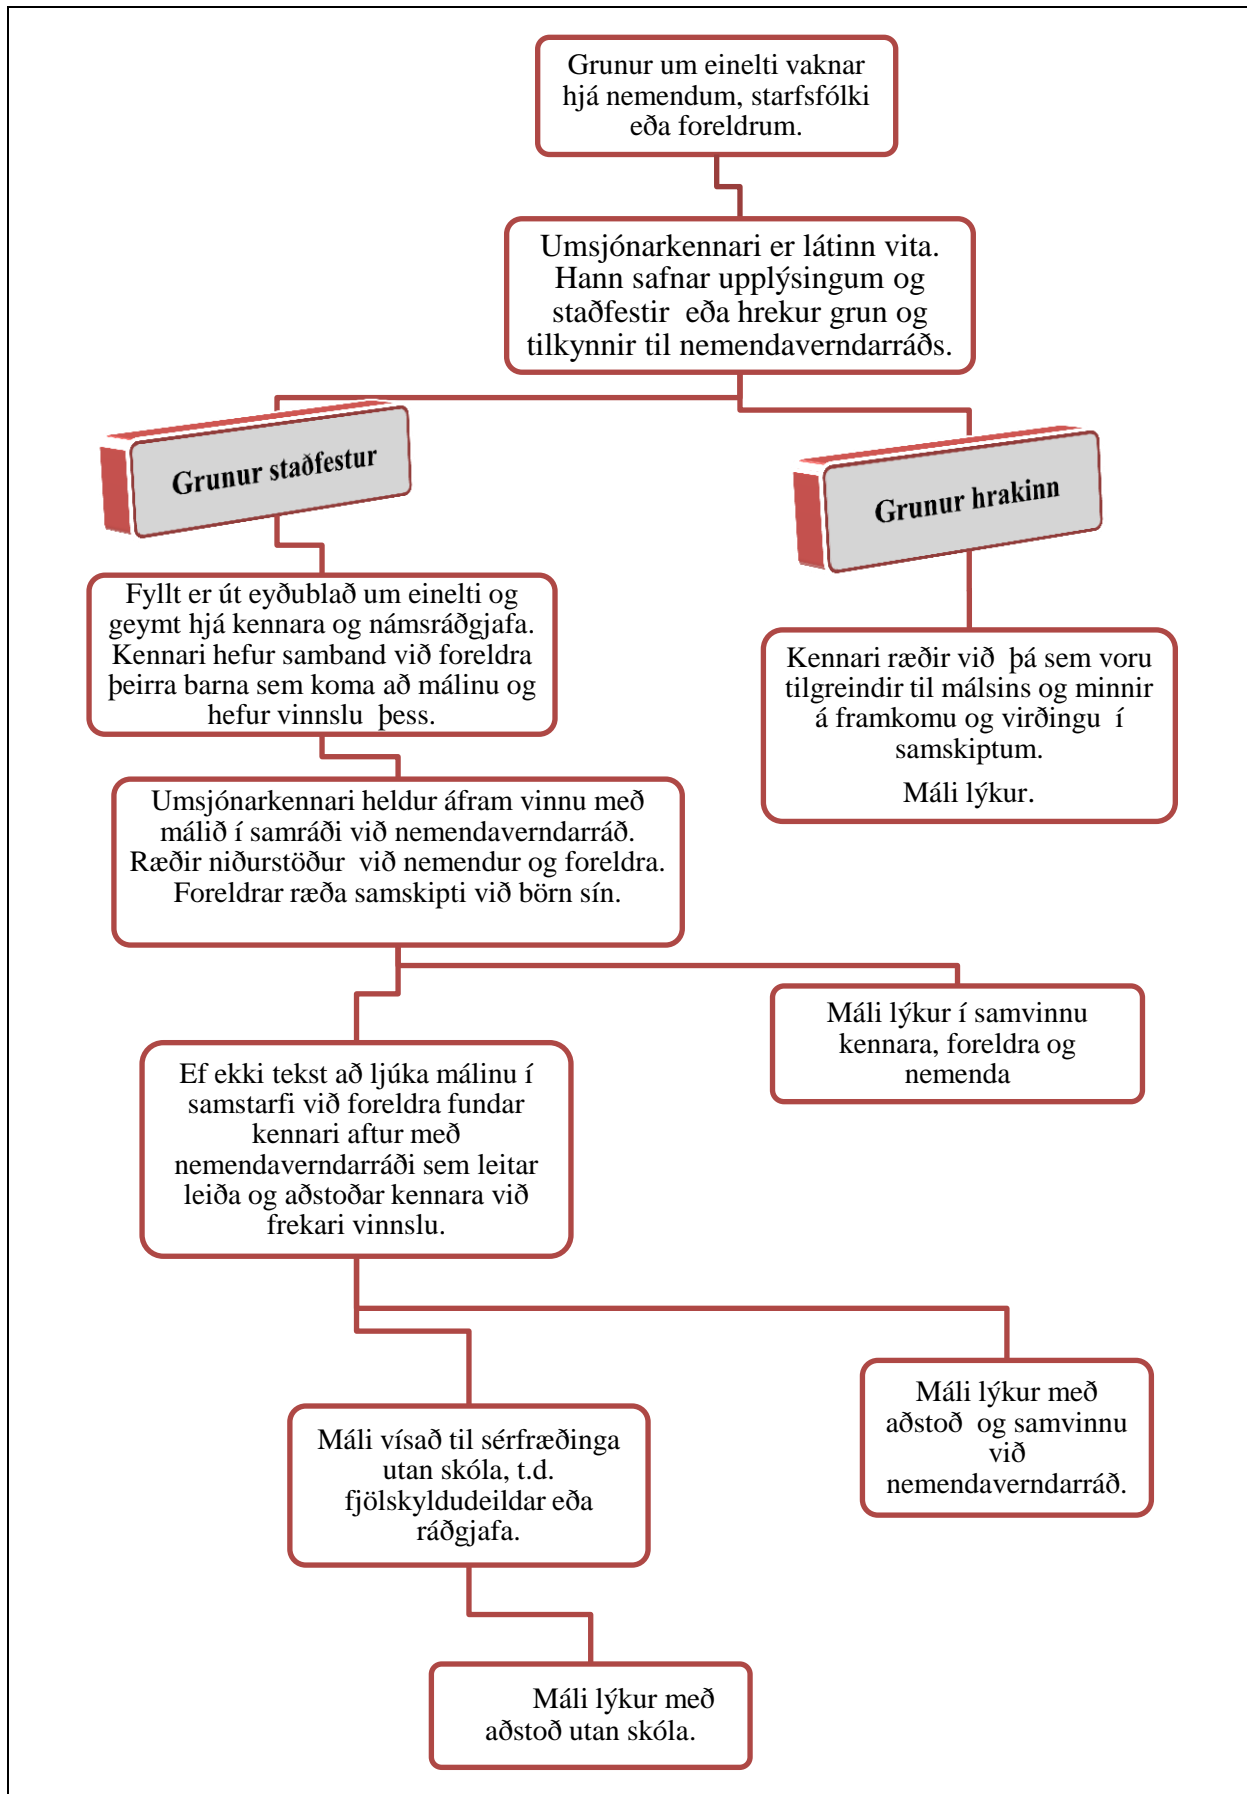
Grunur um einelti vaknar hjá nemendum, starfsfólki eða foreldrum.

Umsjónarkennari er látinn vita. Hann safnar upplýsingum og staðfestir eða hrekur grun og tilkynnir til nemendaverndarráðs.

Grunur staðfestur

Grunur hrakinn

Fyllt er út eyðublað um einelti og geymt hjá kennara og námsráðgjafa. Kennari hefur samband við foreldra þeirra barna sem koma að málinu og hefur vinnslu þess.

Kennari ræðir við þá sem voru tilgreindir til málsins og minnir á framkomu og virðingu í samskiptum.

Máli lýkur.

Umsjónarkennari heldur áfram vinnu með málið í samráði við nemendaverndarráð. Ræðir niðurstöður við nemendur og foreldra. Foreldrar ræða samskipti við börn sín.

Máli lýkur í samvinnu kennara, foreldra og nemenda

Ef ekki tekst að ljúka málinu í samstarfi við foreldra fundar kennari aftur með nemendaverndarráði sem leitar leiða og aðstoðar kennara við frekari vinnslu.

Máli vísað til sérfræðinga utan skóla, t.d. fjölskyldudeildar eða ráðgjafa.

Máli lýkur með aðstoð og samvinnu við nemendaverndarráð.

Máli lýkur með aðstoð utan skóla.